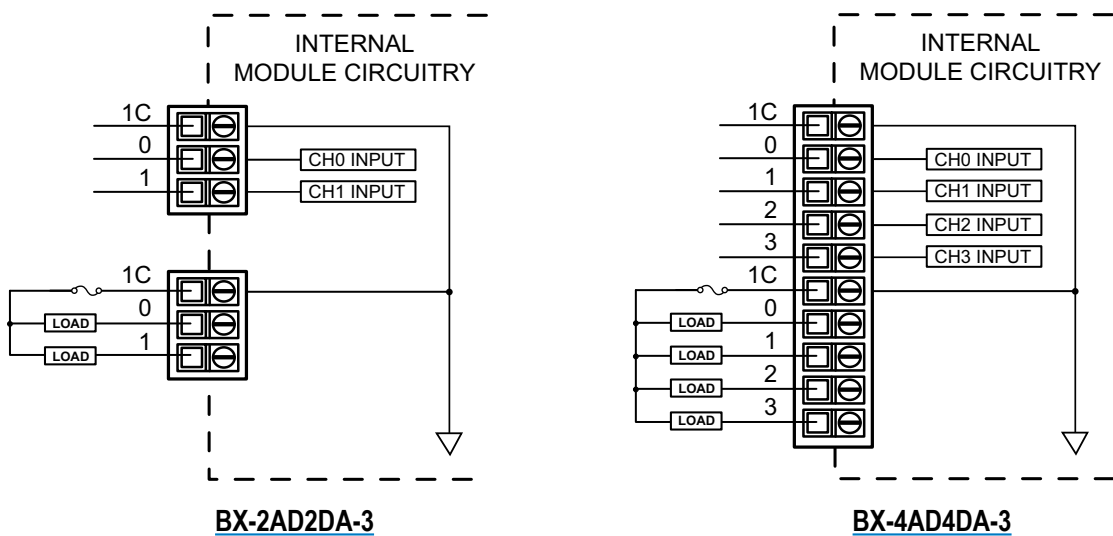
INTERNAL
MODULE CIRCUITRY

1C
0
1

CH0 INPUT
CH1 INPUT

1C
0
1

LOAD
LOAD

BX-2AD2DA-3

INTERNAL
MODULE CIRCUITRY

1C
0
1
2
3

CH0 INPUT
CH1 INPUT
CH2 INPUT
CH3 INPUT

1C
0
1
2
3

LOAD
LOAD
LOAD
LOAD

BX-4AD4DA-3